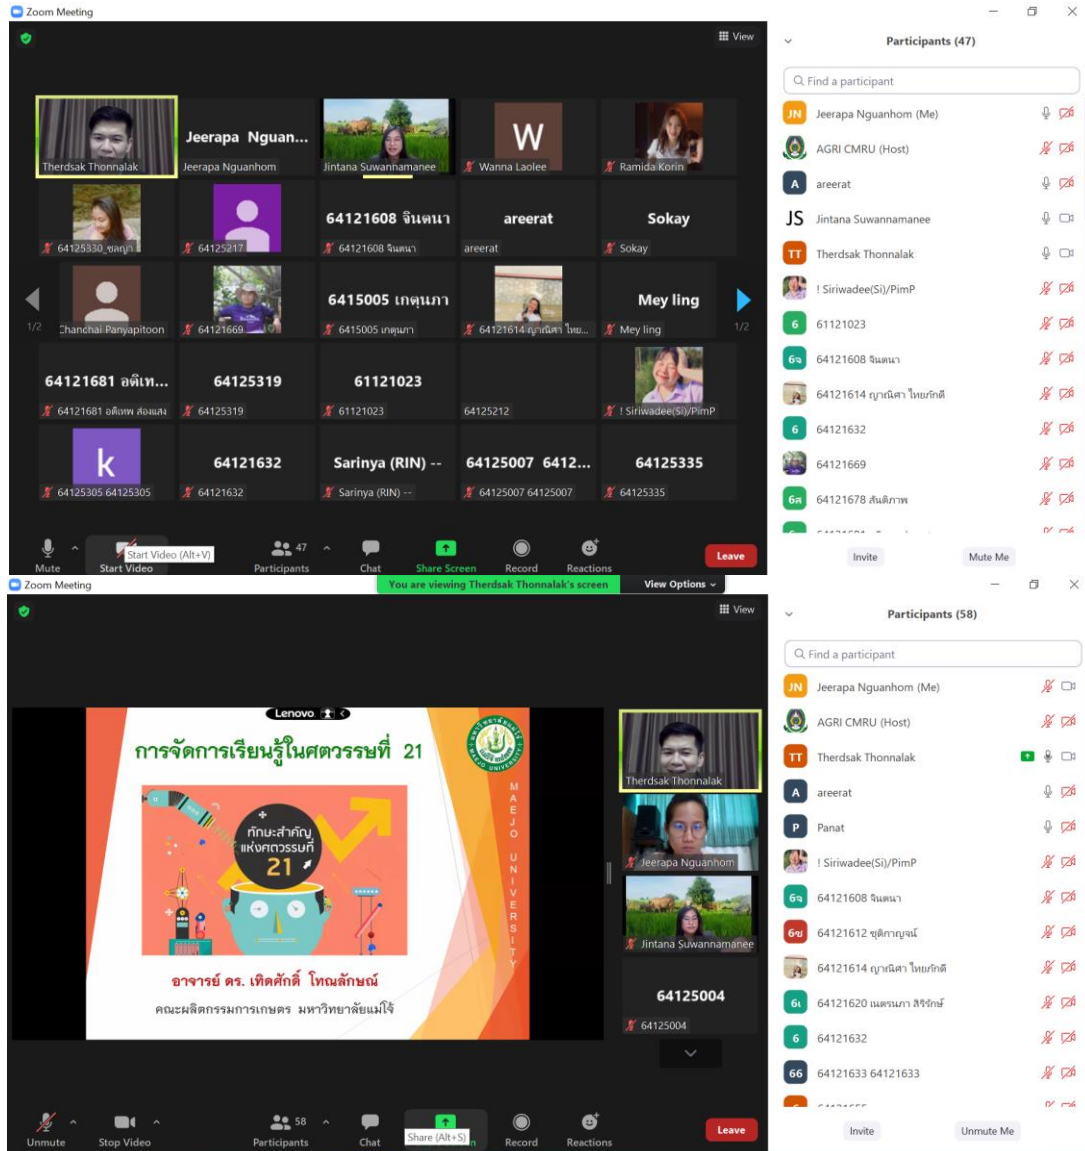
Zoom Meeting

View

Participants (47)

Find a participant

Therdsak Thonnalak
Jeerapa Nguan...
Jeerapa Nguanhom
Jintana Suwannamanee
W
Wanna Laolee
Ramida Korin
64125330_ชลญา
64125217
64121608 จินตนา
64121608 จินตนา
areerat
areerat
Sokay
Sokay
1/2
Chanchai Panyapitoon
64121669
6415005 เกตุนภา
6415005 เกตุนภา
64121614 ญาณิศา ไทย...
Mey ling
Mey ling
1/2
64121681 อติเท...
64121681 อติเทพ ส่องแสง
64125319
64125319
61121023
61121023
64125212
! Siriwadee(Si)/PimP
k
64125305 64125305
64121632
64121632
Sarinya (RIN) --
Sarinya (RIN) --
64125007 6412...
64125007 64125007
64125335
64125335

Mute
Start Video (Alt+V)
Start Video
47
Participants
Chat
Share Screen
Record
Reactions
Leave

JN Jeerapa Nguanhom (Me)
AGRI CMRU (Host)
A areerat
JS Jintana Suwannamanee
TT Therdsak Thonnalak
! Siriwadee(Si)/PimP
6 61121023
6จ 64121608 จินตนา
64121614 ญาณิศา ไทยภักดี
6 64121632
64121669
6ส 64121678 สันติภาพ

Invite
Mute Me

Zoom Meeting
You are viewing Therdsak Thonnalak's screen
View Options

View

Participants (58)

Find a participant

Lenovo
การจัดการเรียนรู้ในศตวรรษที่ 21
MAEJO UNIVERSITY
ทักษะสำคัญ แห่งศตวรรษที่ 21
อาจารย์ ดร. เทิดศักดิ์ โทณลักษณ์
คณะผลิตกรรมการเกษตร มหาวิทยาลัยแม่โจ้

Therdsak Thonnalak
Jeerapa Nguanhom
Jintana Suwannamanee
64125004
64125004

Unmute
Stop Video
58
Participants
Chat
Share (Alt+S)
Record
Reactions
Leave

JN Jeerapa Nguanhom (Me)
AGRI CMRU (Host)
TT Therdsak Thonnalak
A areerat
P Panat
! Siriwadee(Si)/PimP
6จ 64121608 จินตนา
6ช 64121612 ชุติกาญจน์
64121614 ญาณิศา ไทยภักดี
6เ 64121620 เนตรนภา สิริรักษ์
6 64121632
66 64121633 64121633

Invite
Unmute Me